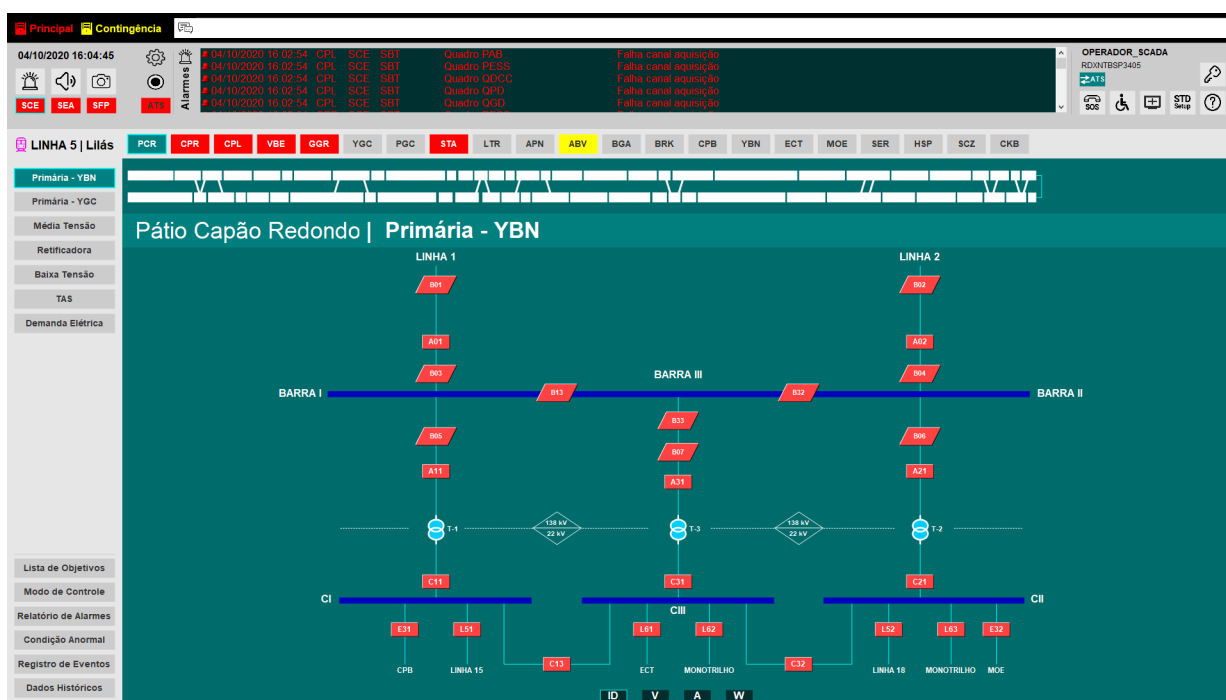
Principal Contingência

04/10/2020 16:04:45

SCE SEA SFP ATS

Alarmes

04/10/2020 16:02:54 CPL SCE SBT Quadro PAB Falha canal aquisição
04/10/2020 16:02:54 CPL SCE SBT Quadro PESS Falha canal aquisição
04/10/2020 16:02:54 CPL SCE SBT Quadro QDCC Falha canal aquisição
04/10/2020 16:02:54 CPL SCE SBT Quadro QPD Falha canal aquisição
04/10/2020 16:02:54 CPL SCE SBT Quadro QGD Falha canal aquisição

OPERADOR_SCADA
RDXNTBSP3405
ATS

SOS STD Setup ?

LINHA 5 | Lilás

PCR CPR CPL VBE GGR YGC PGC STA LTR APN ABV BGA BRK CPB YBN ECT MOE SER HSP SCZ CKB

Primária - YBN
Primária - YGC
Média Tensão
Retificadora
Baixa Tensão
TAS
Demanda Elétrica

Pátio Capão Redondo | Primária - YBN

LINHA 1
LINHA 2
B01
B02
A01
A02
B03
B04
BARRA III
BARRA I
B13
B32
BARRA II
B33
B05
B06
B07
A11
A31
A21
T-1
138 kV
22 kV
T-3
138 kV
22 kV
T-2
C11
C31
C21
CI
CIII
CII
E31
L51
L61
L62
L52
L63
E32
C13
C32
CPB
LINHA 15
ECT
MONOTRILHO
LINHA 18
MONOTRILHO
MOE

Lista de Objetivos
Modo de Controle
Relatório de Alarmes
Condição Anormal
Registro de Eventos
Dados Históricos

ID V A W